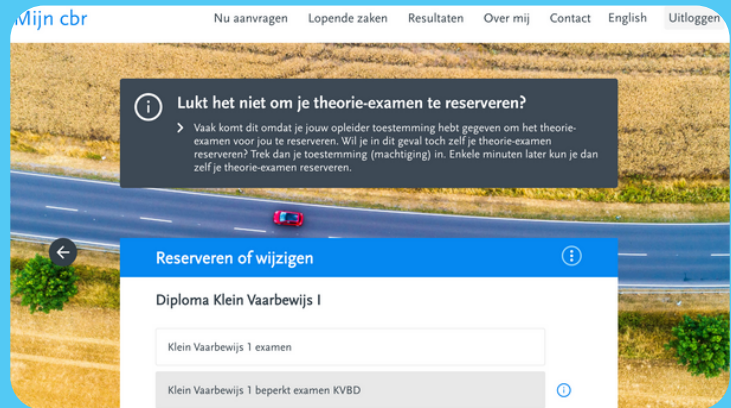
Mijn cbr

Nu aanvragen Lopende zaken Resultaten Over mij Contact English Uitloggen

Lukt het niet om je theorie-examen te reserveren?

Vaak komt dit omdat je jouw opleider toestemming hebt gegeven om het theorie-examen voor jou te reserveren. Wil je in dit geval toch zelf je theorie-examen reserveren? Trek dan je toestemming (machtiging) in. Enkele minuten later kun je dan zelf je theorie-examen reserveren.

Reserveren of wijzigen

Diploma Klein Vaarbewijs I

Klein Vaarbewijs 1 examen

Klein Vaarbewijs 1 beperkt examen KVBD